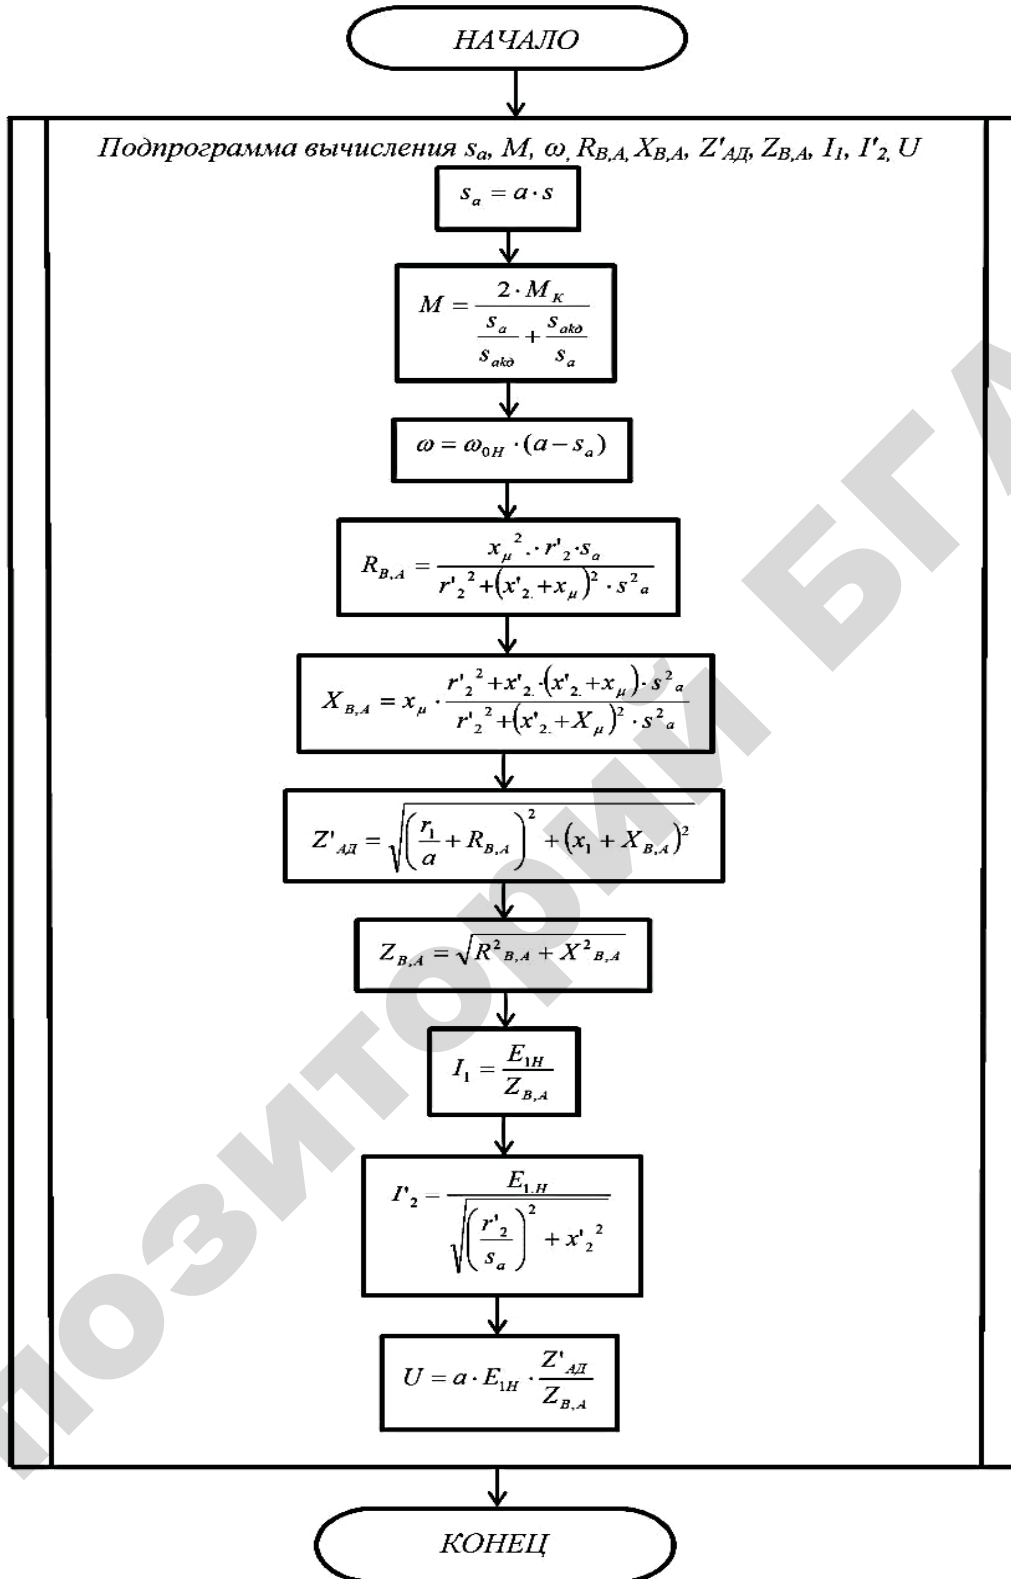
НАЧАЛО

Подпрограмма вычисления $s_a$, $M$, $\omega$, $R_{B,A}$, $X_{B,A}$, $Z'_{АД}$, $Z_{B,A}$, $I_1$, $I'_2$, $U$

$s_a = a \cdot s$

$M = \frac{2 \cdot M_K}{\frac{s_a}{s_{akд}} + \frac{s_{akд}}{s_a}}$

$\omega = \omega_{0H} \cdot (a - s_a)$

$R_{B,A} = \frac{x_\mu{}^2 \cdot r'_2 \cdot s_a}{r'_2{}^2 + (x'_2 + x_\mu)^2 \cdot s^2{}_a}$

$X_{B,A} = x_\mu \cdot \frac{r'_2{}^2 + x'_2 \cdot (x'_2 + x_\mu) \cdot s^2{}_a}{r'_2{}^2 + (x'_2 + X_\mu)^2 \cdot s^2{}_a}$

$Z'_{АД} = \sqrt{\left(\frac{r_1}{a} + R_{B,A}\right)^2 + (x_1 + X_{B,A})^2}$

$Z_{B,A} = \sqrt{R^2{}_{B,A} + X^2{}_{B,A}}$

$I_1 = \frac{E_{1H}}{Z_{B,A}}$

$I'_2 - \frac{E_{1,H}}{\sqrt{\left(\frac{r'_2}{s_a}\right)^2 + x'_2{}^2}}$

$U = a \cdot E_{1H} \cdot \frac{Z'_{АД}}{Z_{B,A}}$

КОНЕЦ

позиторий БГ